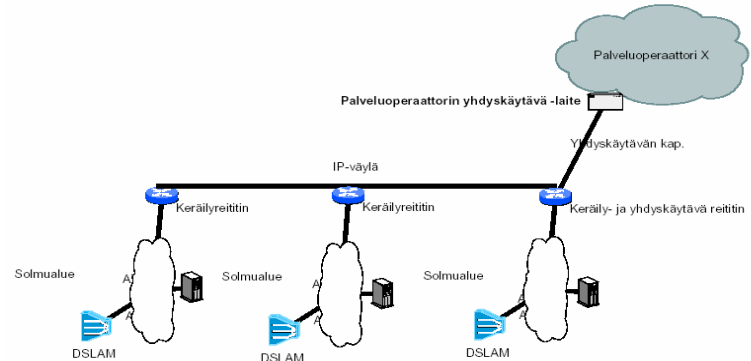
Palveluoperaattori X

Palveluoperaattorin yhdyskäytävä -laite

Yhdyskäytävän kap.

IP-väylä

Keräilyreititin

Keräilyreititin

Keräily- ja yhdyskäytävä reititin

Solmualue

Solmualue

Solmualue

A

A

A

A

A

A

DSLAM

DSLAM

DSLAM